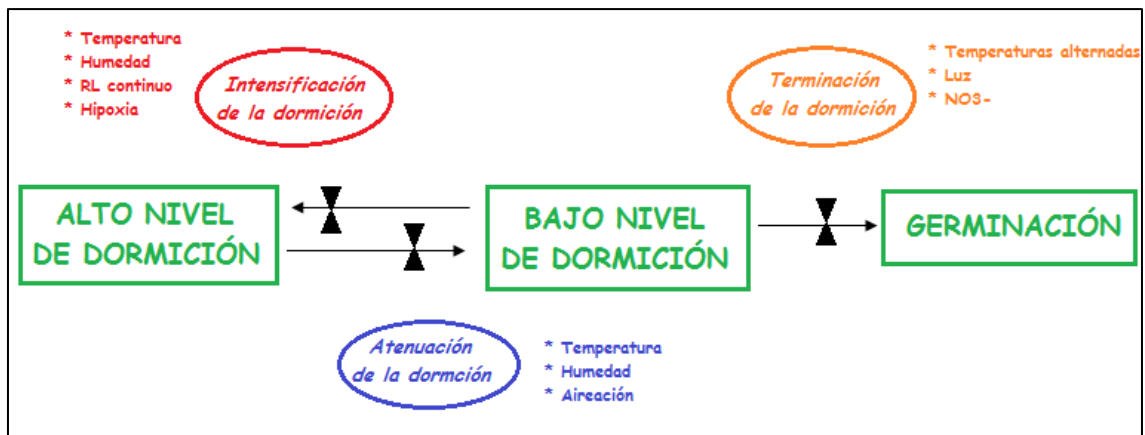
* Temperatura
* Humedad
* RL continuo
* Hipoxia

Intensificación de la dormición

Terminación de la dormición

* Temperaturas alternadas
* Luz
* NO3-

ALTO NIVEL DE DORMICIÓN

BAJO NIVEL DE DORMICIÓN

GERMINACIÓN

Atenuación de la dormción

* Temperatura
* Humedad
* Aireación